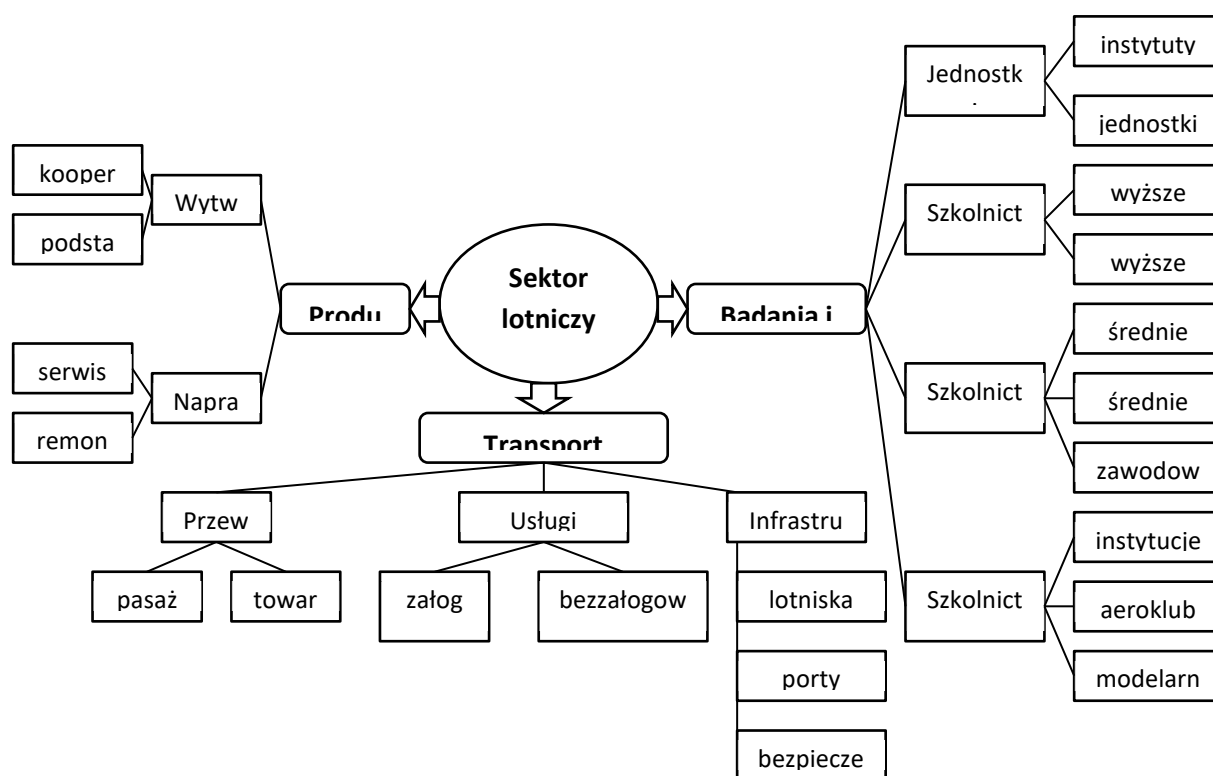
Sektor lotniczy

Produ

Wytw

kooper

podsta

Napra

serwis

remon

Badania i

Jednostk

instytuty

jednostki

Szkolnict

wyższe

wyższe

Szkolnict

średnie

średnie

zawodow

Szkolnict

instytucje

aeroklub

modelarn

Transport

Przew

pasaż

towar

Usługi

załog

bezzałogow

Infrastru

lotniska

porty

bezpiecze